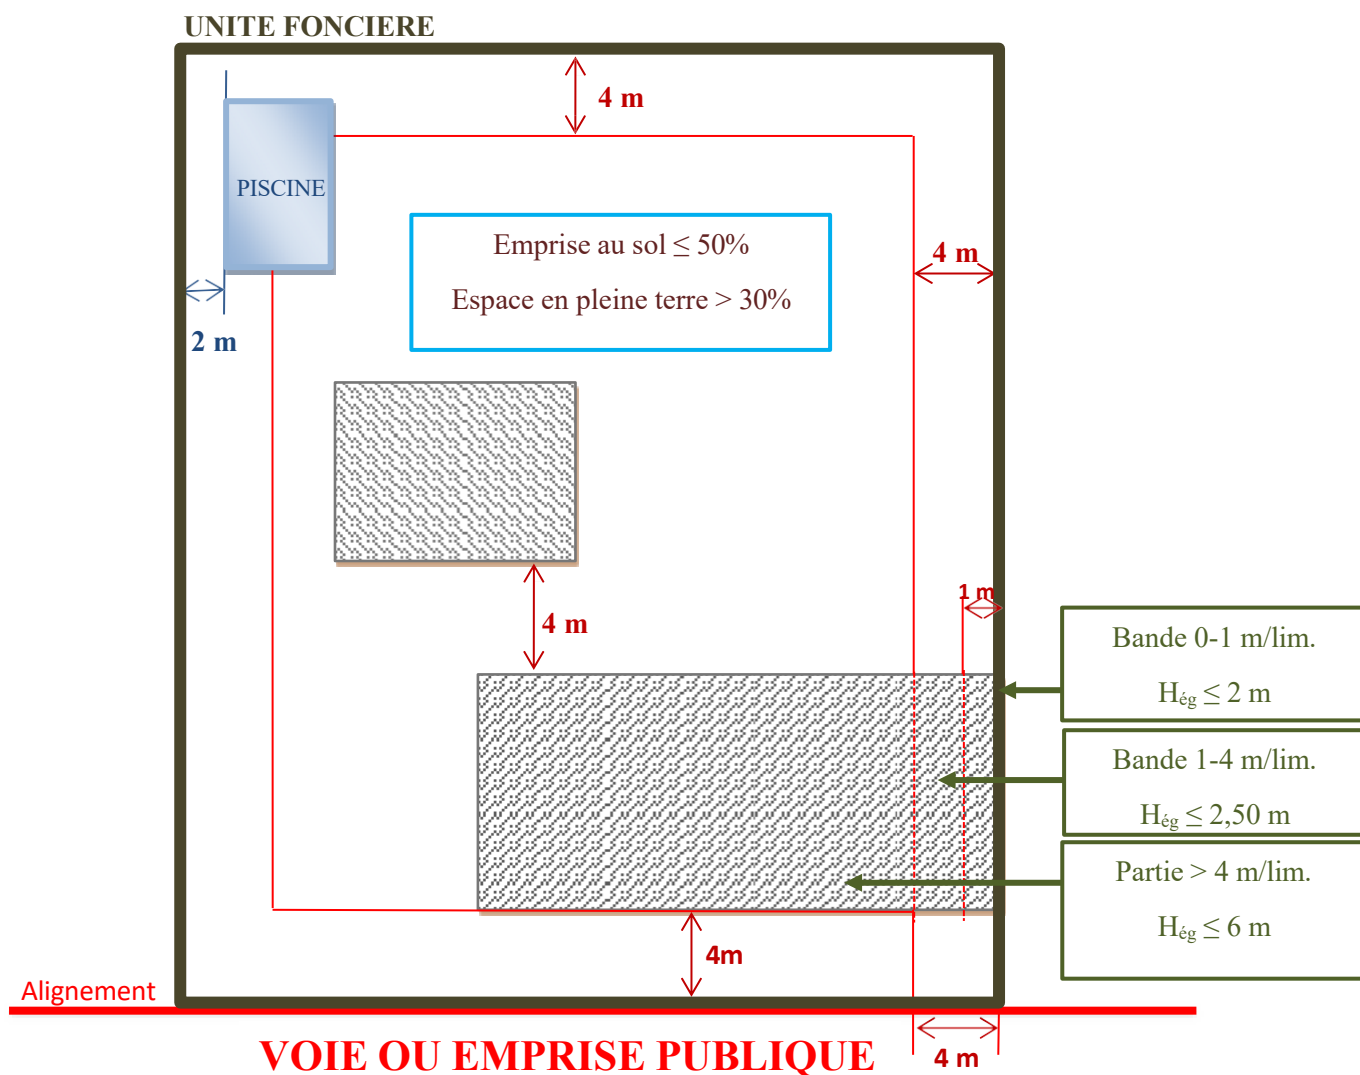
UNITE FONCIERE

4 m

PISCINE

Emprise au sol $\leq$ 50%

Espace en pleine terre > 30%

4 m

2 m

4 m

1 m

Bande 0-1 m/lim.

$H_{ég} \leq 2$ m

Bande 1-4 m/lim.

$H_{ég} \leq 2{,}50$ m

Partie > 4 m/lim.

$H_{ég} \leq 6$ m

4m

Alignement

VOIE OU EMPRISE PUBLIQUE

4 m